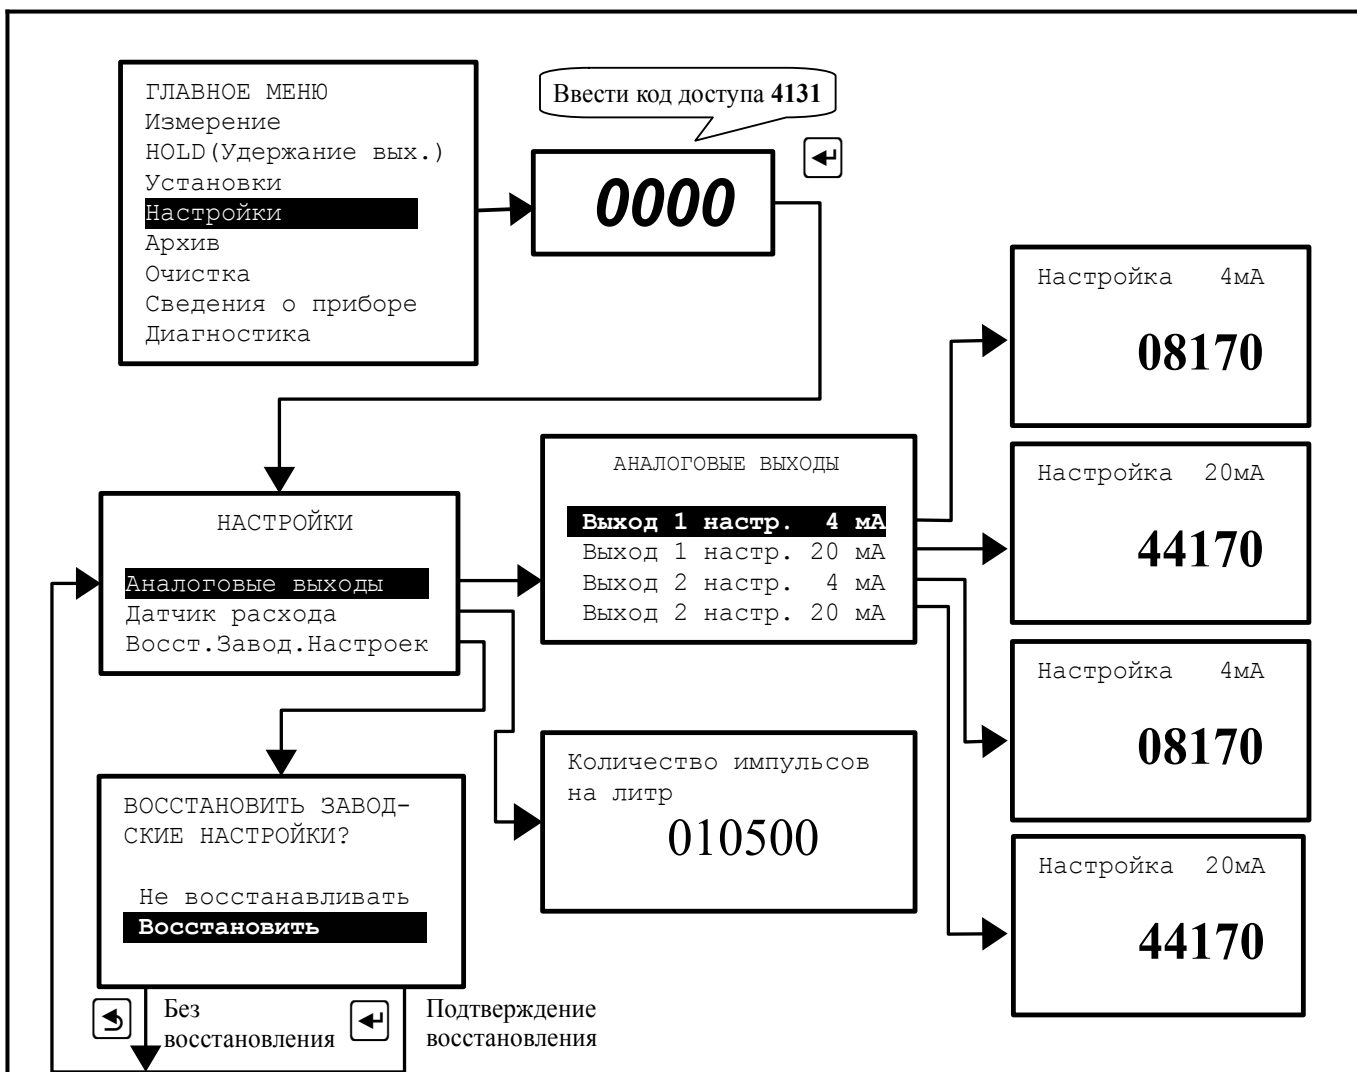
ГЛАВНОЕ МЕНЮ
Измерение
HOLD(Удержание вых.)
Установки
Настройки
Архив
Очистка
Сведения о приборе
Диагностика

Ввести код доступа **4131**

0000

Настройка 4мА
08170

Настройка 20мА
44170

Настройка 4мА
08170

Настройка 20мА
44170

АНАЛОГОВЫЕ ВЫХОДЫ
Выход 1 настр. 4 мА
Выход 1 настр. 20 мА
Выход 2 настр. 4 мА
Выход 2 настр. 20 мА

НАСТРОЙКИ
Аналоговые выходы
Датчик расхода
Восст.Завод.Настроек

Количество импульсов на литр
010500

ВОССТАНОВИТЬ ЗАВОДСКИЕ НАСТРОЙКИ?
Не восстанавливать
Восстановить

Без восстановления

Подтверждение восстановления